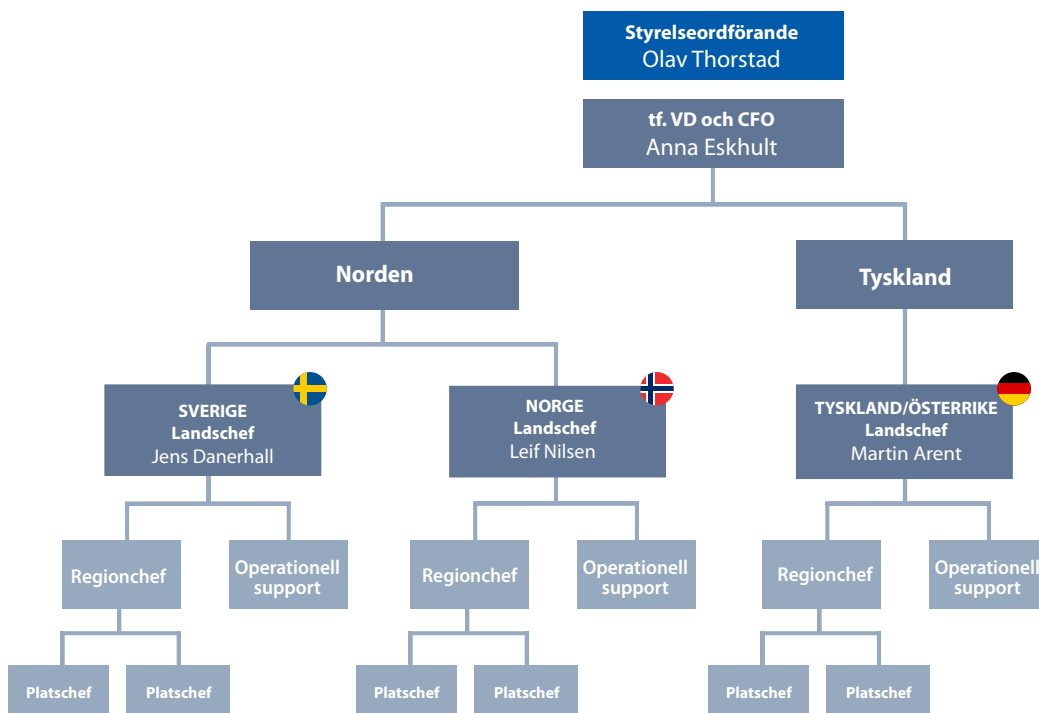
Styrelseordförande
Olav Thorstad

tf. VD och CFO
Anna Eskhult

Norden

Tyskland

SVERIGE
Landschef
Jens Danerhall

NORGE
Landschef
Leif Nilsen

TYSKLAND/ÖSTERRIKE
Landschef
Martin Arent

Regionchef

Operationell support

Regionchef

Operationell support

Regionchef

Operationell support

Platschef

Platschef

Platschef

Platschef

Platschef

Platschef